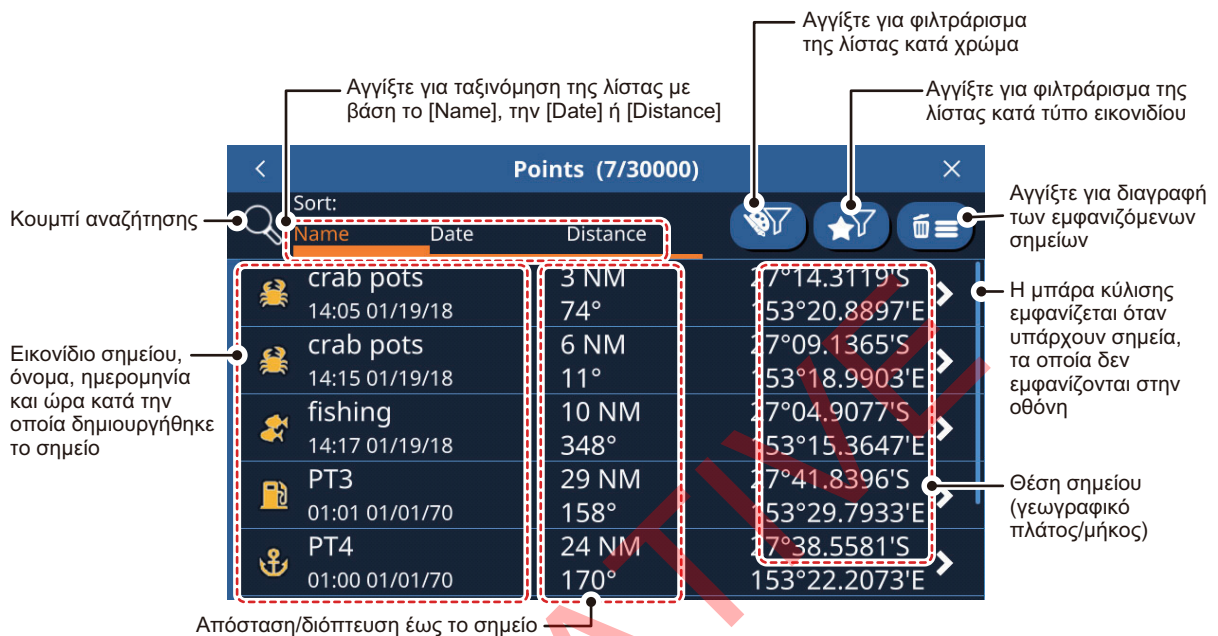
Αγγίξτε για φιλτράρισμα της λίστας κατά χρώμα

Αγγίξτε για ταξινόμηση της λίστας με βάση το [Name], την [Date] ή [Distance]

Αγγίξτε για φιλτράρισμα της λίστας κατά τύπο εικονιδίου

<

Points (7/30000)

×

Sort:

Name Date Distance

Κουμπί αναζήτησης

Αγγίξτε για διαγραφή των εμφανιζόμενων σημείων

| | | | |
|---|---|---|---|
| crab pots 14:05 01/19/18 | 3 NM 74° | 27°14.3119'S 153°20.8897'E | > |
| crab pots 14:15 01/19/18 | 6 NM 11° | 27°09.1365'S 153°18.9903'E | > |
| fishing 14:17 01/19/18 | 10 NM 348° | 27°04.9077'S 153°15.3647'E | > |
| PT3 01:01 01/01/70 | 29 NM 158° | 27°41.8396'S 153°29.7933'E | > |
| PT4 01:00 01/01/70 | 24 NM 170° | 27°38.5581'S 153°22.2073'E | > |

Η μπάρα κύλισης εμφανίζεται όταν υπάρχουν σημεία, τα οποία δεν εμφανίζονται στην οθόνη

Εικονίδιο σημείου, όνομα, ημερομηνία και ώρα κατά την οποία δημιουργήθηκε το σημείο

Θέση σημείου (γεωγραφικό πλάτος/μήκος)

Απόσταση/διόπτευση έως το σημείο

TIVE